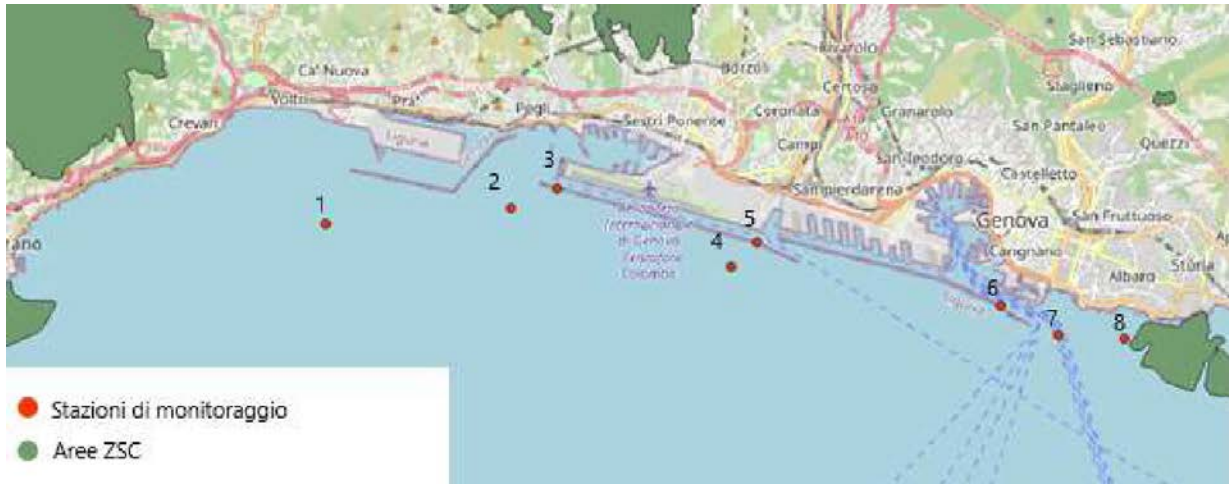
Rivarolo
San Sebastiano
Ca' Nuova
Bolzoli
Certosa
Staglieno
Voltri
Prà
Pegli
Coronata
Granarolo
Crevari
Sestri Ponente
San Pantaleo
Quezzi
Campi
San Teodoro
Sampierdarena
Castelletto
Genova
San Fruttuoso
Cagnignano
Albaro
Sturla
rano
Aeroporto Internazionale di Genova Cristoforo Colombo
1
2
3
4
5
6
7
8
Stazioni di monitoraggio
Aree ZSC